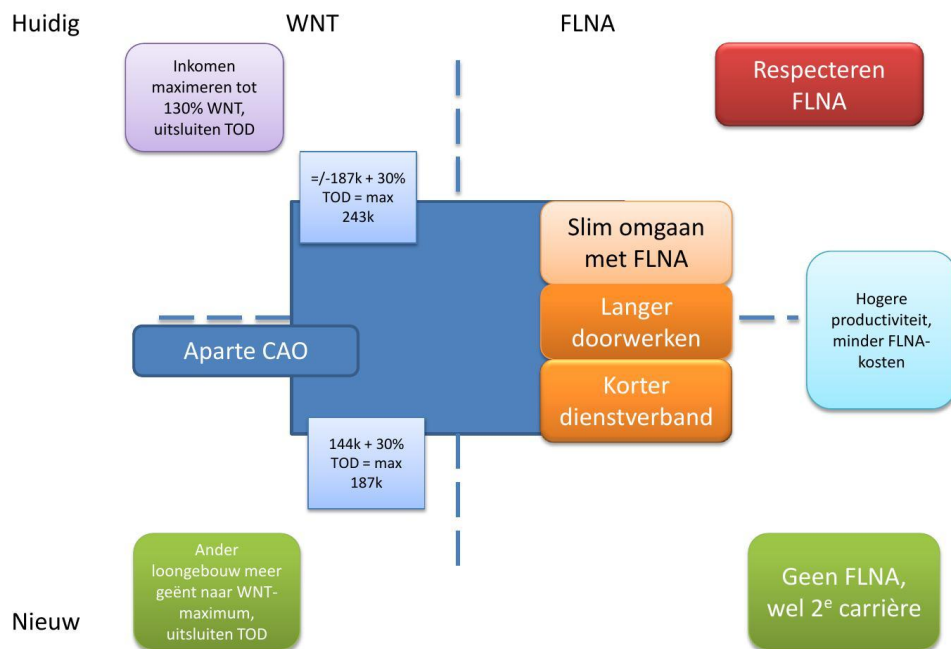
Huidig

WNT

FLNA

Inkomen maximeren tot 130% WNT, uitsluiten TOD

Respecteren FLNA

=/-187k + 30% TOD = max 243k

Slim omgaan met FLNA

Langer doorwerken

Hogere productiviteit, minder FLNA-kosten

Aparte CAO

Korter dienstverband

144k + 30% TOD = max 187k

Ander loongebouw meer geënt naar WNT-maximum, uitsluiten TOD

Geen FLNA, wel 2$^{e}$ carrière

Nieuw